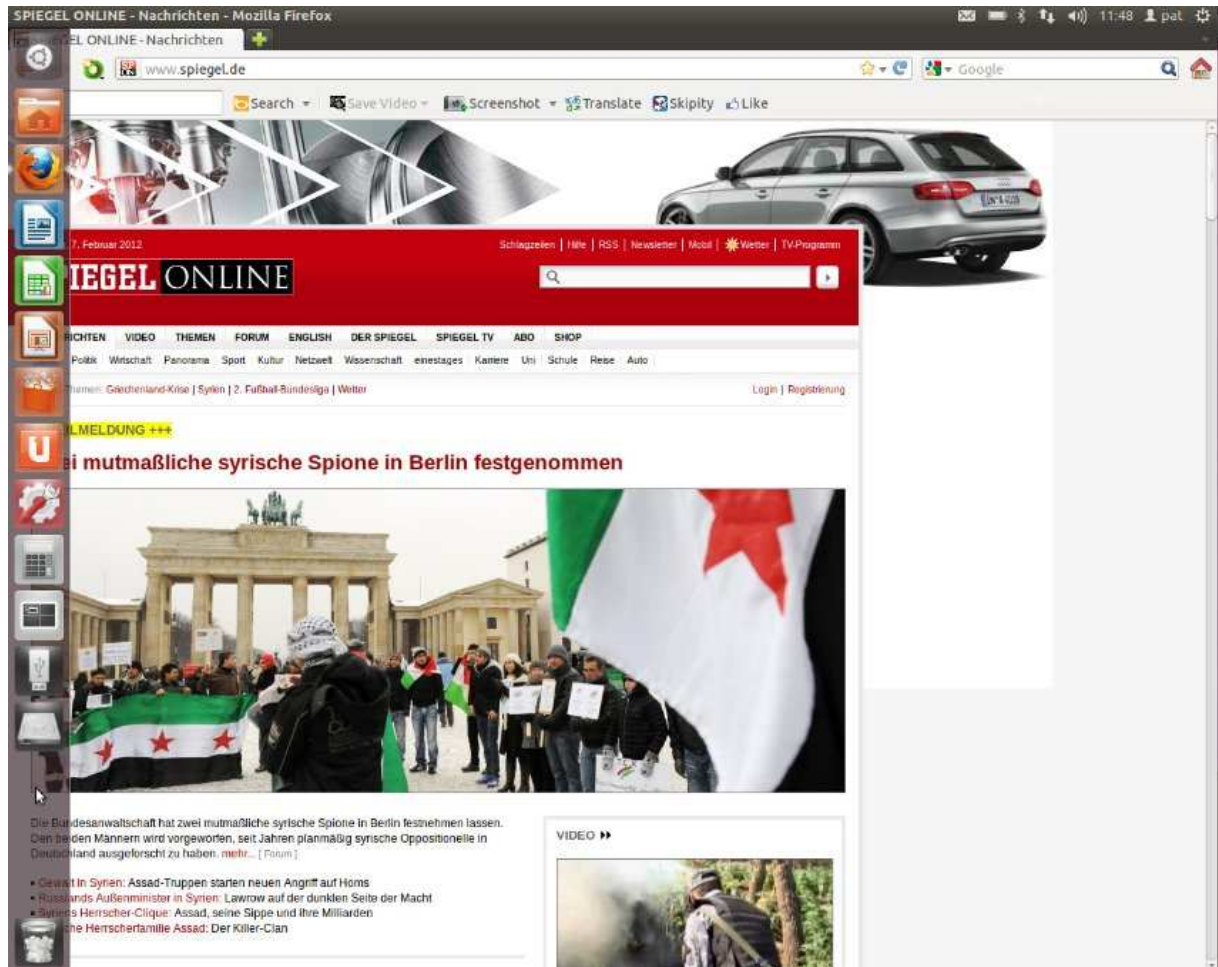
SPIEGEL ONLINE - Nachrichten - Mozilla Firefox

11:48 pat

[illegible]EL ONLINE - Nachrichten

www.spiegel.de

Google

Search Save Video Screenshot Translate Skipity Like

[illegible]7. Februar 2012

Schlagzeilen | Hilfe | RSS | Newsletter | Mobil | Wetter | TV-Programm

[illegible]IEGEL ONLINE

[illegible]RICHTEN VIDEO THEMEN FORUM ENGLISH DER SPIEGEL SPIEGEL TV ABO SHOP

Politik Wirtschaft Panorama Sport Kultur Netzwelt Wissenschaft einestages Karriere Uni Schule Reise Auto

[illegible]Themen: Griechenland-Krise | Syrien | 2. Fußball-Bundesliga | Wetter

Login | Registrierung

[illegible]LMELDUNG +++

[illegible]i mutmaßliche syrische Spione in Berlin festgenommen

Die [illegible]desanwaltschaft hat zwei mutmaßliche syrische Spione in Berlin festnehmen lassen. Den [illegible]iden Männern wird vorgeworfen, seit Jahren planmäßig syrische Oppositionelle in Deut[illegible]land ausgeforscht zu haben. mehr... [Forum]

VIDEO

• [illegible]alt in Syrien: Assad-Truppen starten neuen Angriff auf Homs
• Ru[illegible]ands Außenminister in Syrien: Lawrow auf der dunklen Seite der Macht
• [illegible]s Herrscher-Clique: Assad, seine Sippe und ihre Milliarden
• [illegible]che Herrscherfamilie Assad: Der Killer-Clan